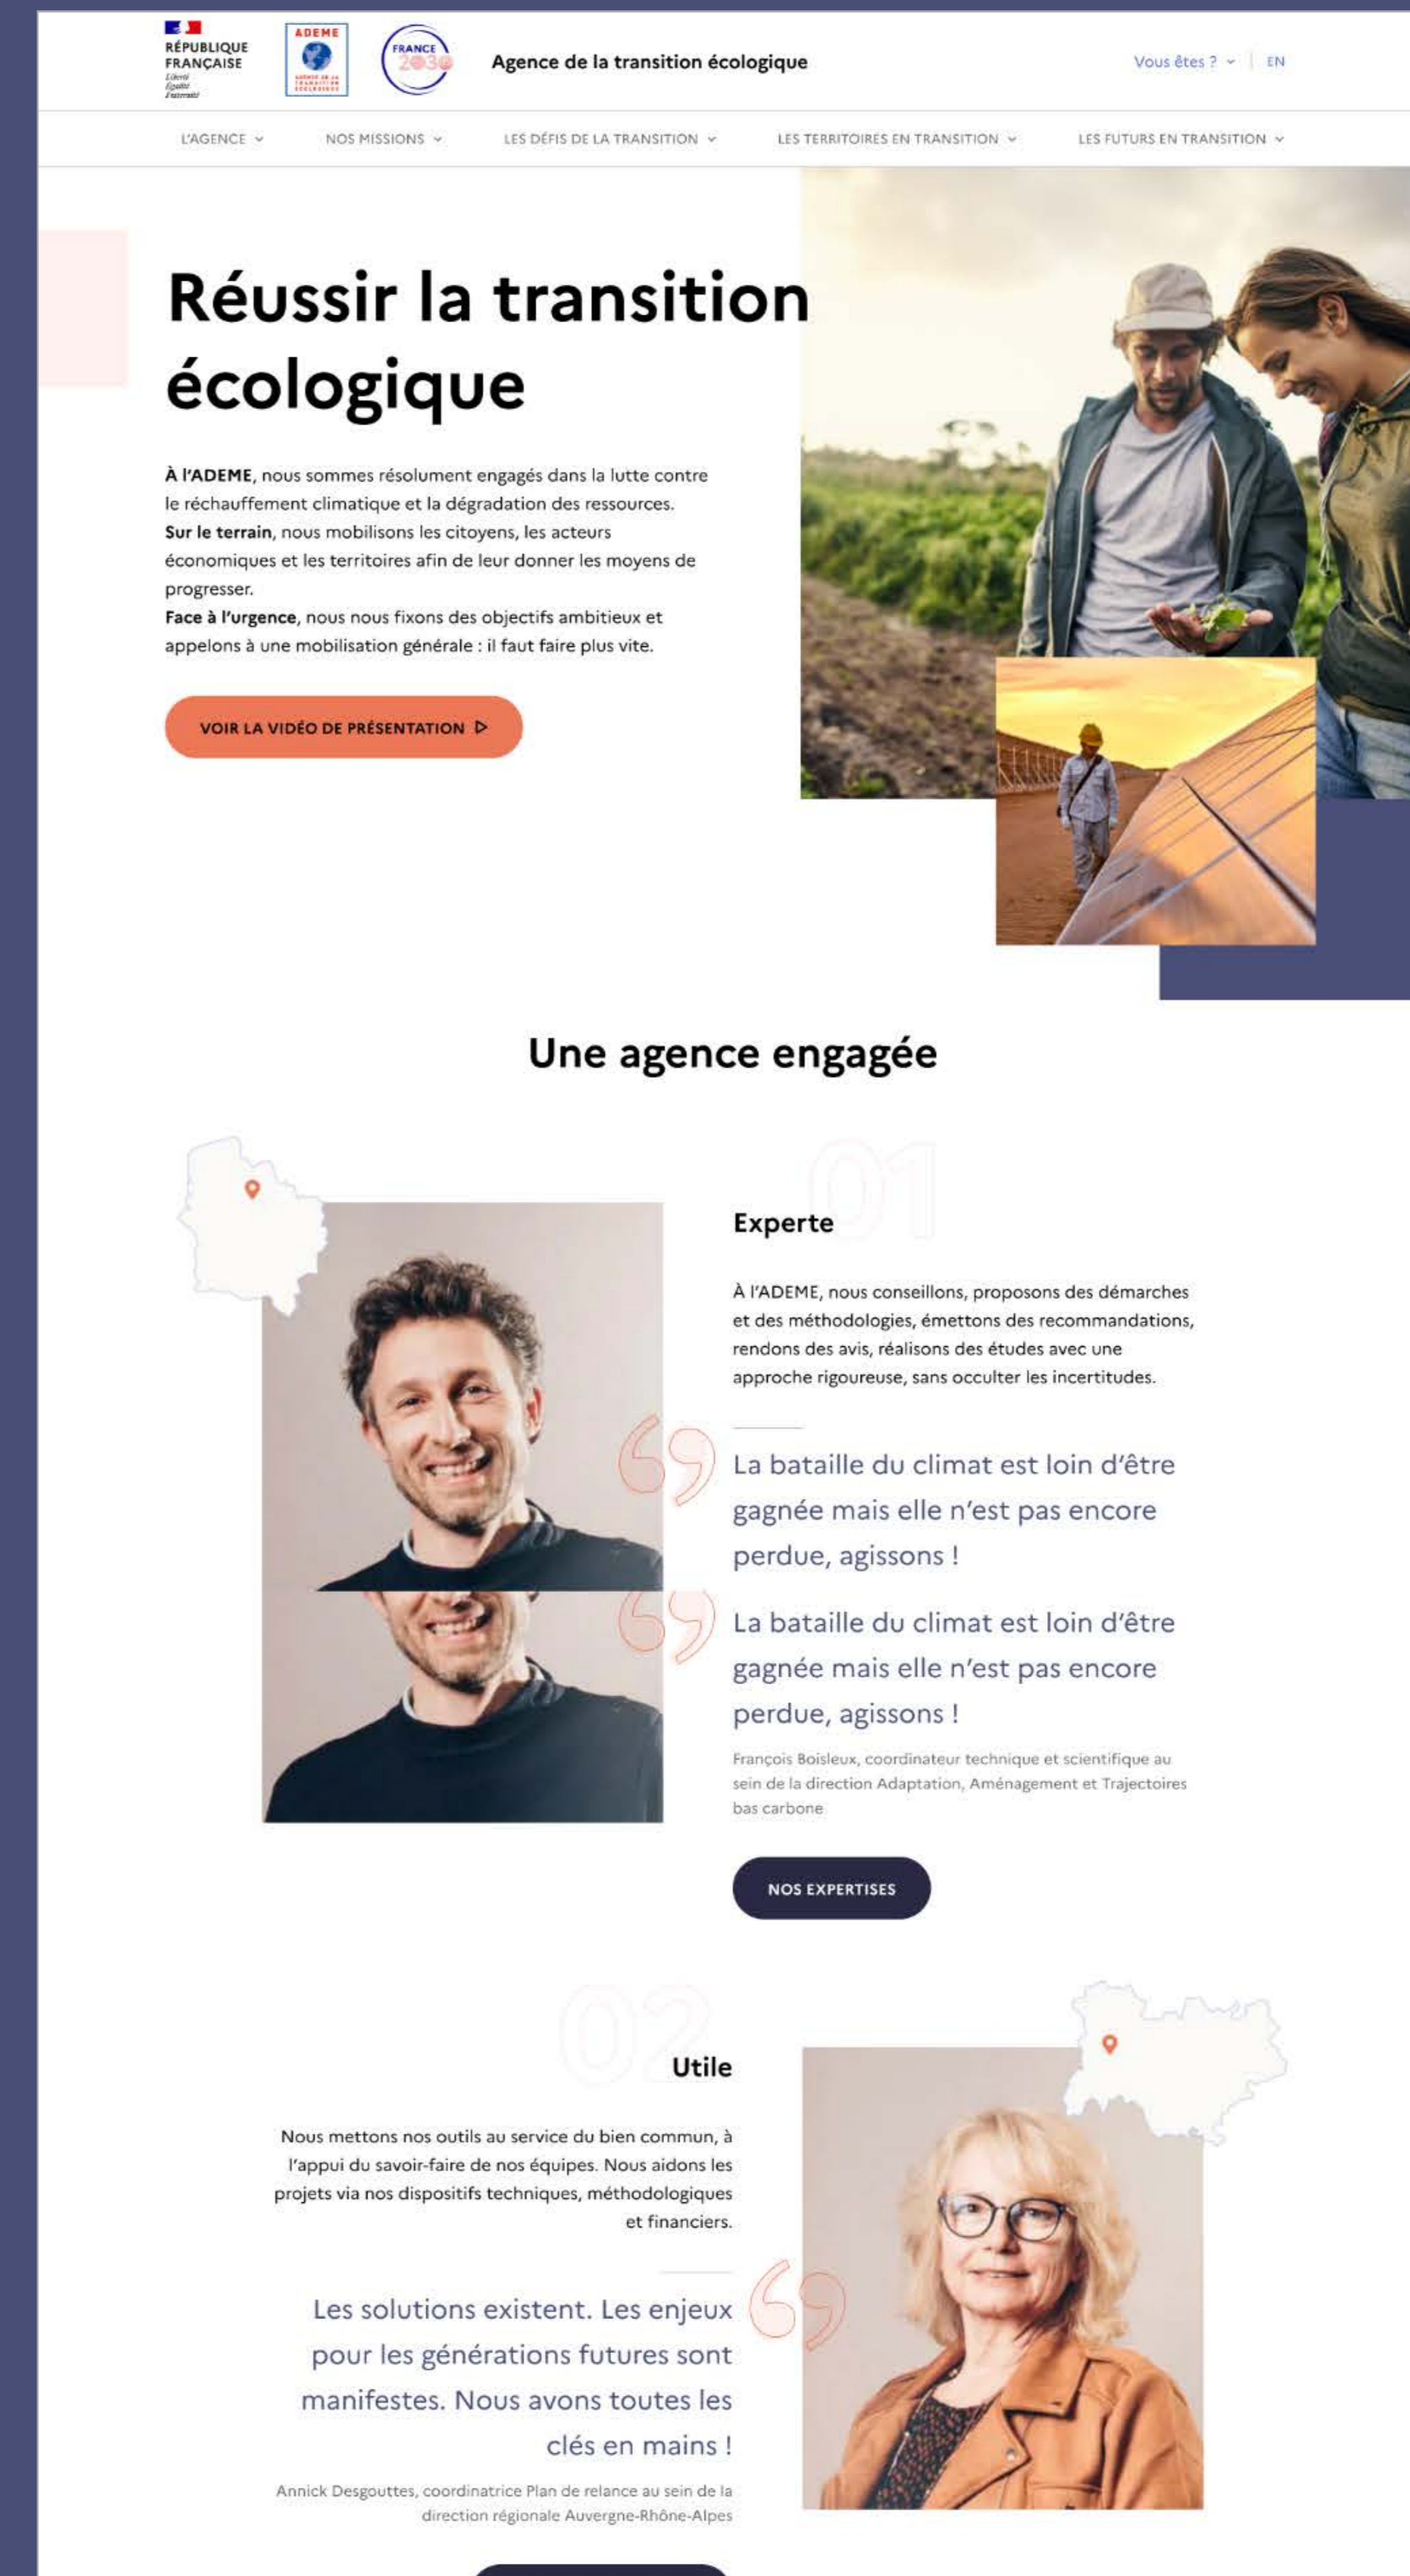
RÉPUBLIQUE FRANÇAISE
Liberté Égalité Fraternité

ADEME

FRANCE 2030

Agence de la transition écologique

Vous êtes ? | EN

L'AGENCE NOS MISSIONS LES DÉFIS DE LA TRANSITION LES TERRITOIRES EN TRANSITION LES FUTURS EN TRANSITION

Réussir la transition écologique

À l'ADEME, nous sommes résolument engagés dans la lutte contre le réchauffement climatique et la dégradation des ressources.
Sur le terrain, nous mobilisons les citoyens, les acteurs économiques et les territoires afin de leur donner les moyens de progresser.
Face à l'urgence, nous nous fixons des objectifs ambitieux et appelons à une mobilisation générale : il faut faire plus vite.

VOIR LA VIDÉO DE PRÉSENTATION

Une agence engagée

01

Experte

À l'ADEME, nous conseillons, proposons des démarches et des méthodologies, émettons des recommandations, rendons des avis, réalisons des études avec une approche rigoureuse, sans occulter les incertitudes.

La bataille du climat est loin d'être gagnée mais elle n'est pas encore perdue, agissons !

La bataille du climat est loin d'être gagnée mais elle n'est pas encore perdue, agissons !

François Boisleux, coordinateur technique et scientifique au sein de la direction Adaptation, Aménagement et Trajectoires bas carbone

NOS EXPERTISES

02

Utile

Nous mettons nos outils au service du bien commun, à l'appui du savoir-faire de nos équipes. Nous aidons les projets via nos dispositifs techniques, méthodologiques et financiers.

Les solutions existent. Les enjeux pour les générations futures sont manifestes. Nous avons toutes les clés en mains !

Annick Desgouttes, coordinatrice Plan de relance au sein de la direction régionale Auvergne-Rhône-Alpes